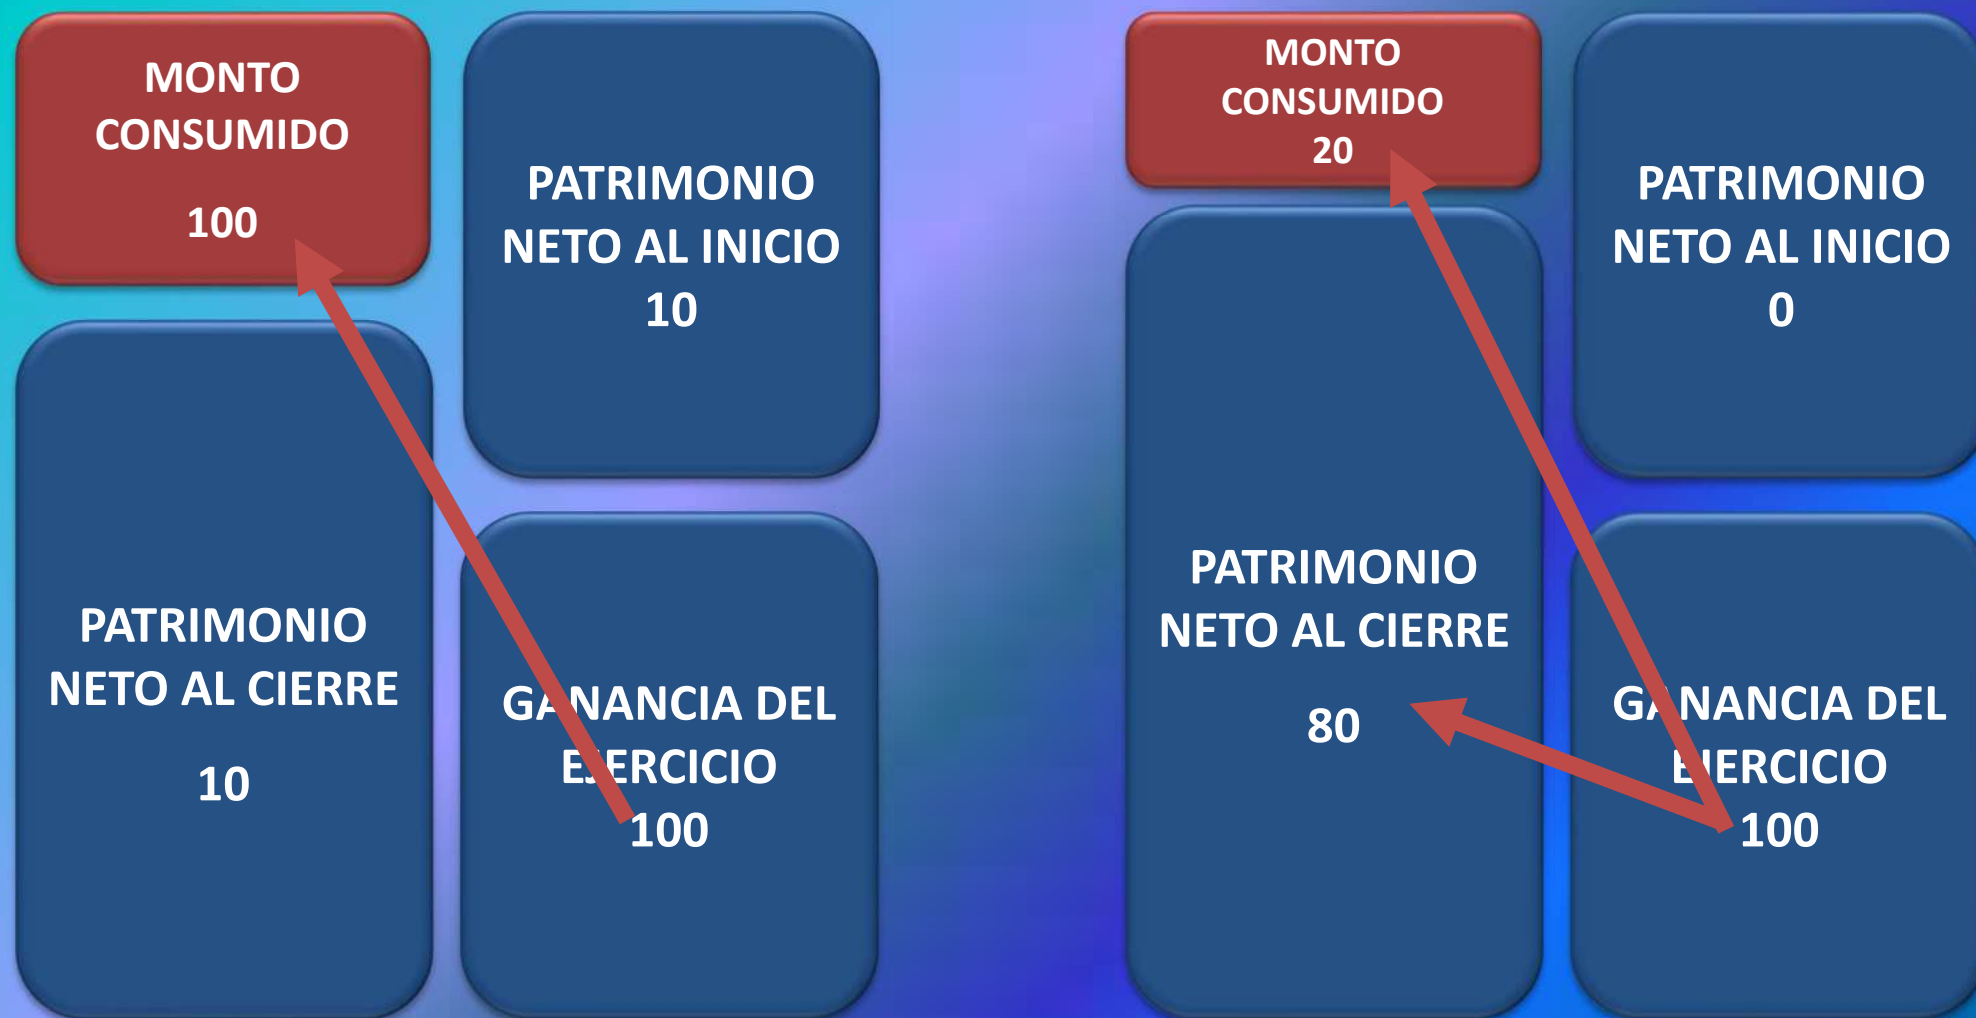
MONTO CONSUMIDO

100

PATRIMONIO NETO AL INICIO
10

PATRIMONIO NETO AL CIERRE

10

GANANCIA DEL EJERCICIO
100

MONTO CONSUMIDO
20

PATRIMONIO NETO AL CIERRE

80

PATRIMONIO NETO AL INICIO
0

GANANCIA DEL EJERCICIO
100